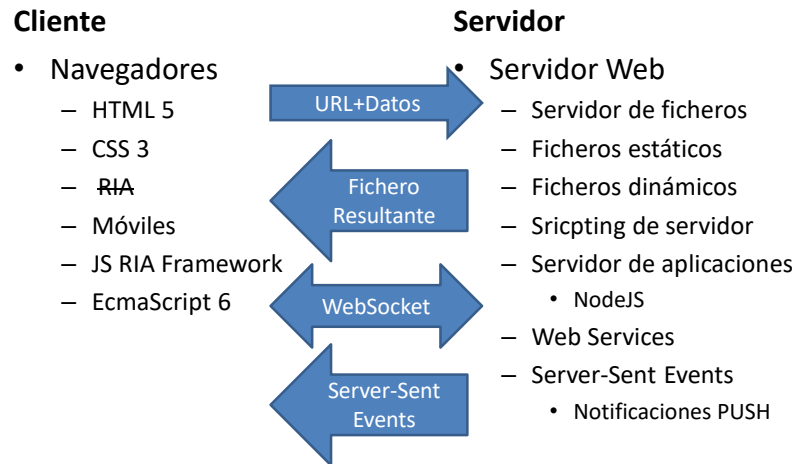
Cliente

• Navegadores
  – HTML 5
  – CSS 3
  – ~~RIA~~
  – Móviles
  – JS RIA Framework
  – EcmaScript 6

URL+Datos

Fichero Resultante

WebSocket

Server-Sent Events

Servidor

• Servidor Web
  – Servidor de ficheros
  – Ficheros estáticos
  – Ficheros dinámicos
  – Sricpting de servidor
  – Servidor de aplicaciones
    • NodeJS
  – Web Services
  – Server-Sent Events
    • Notificaciones PUSH